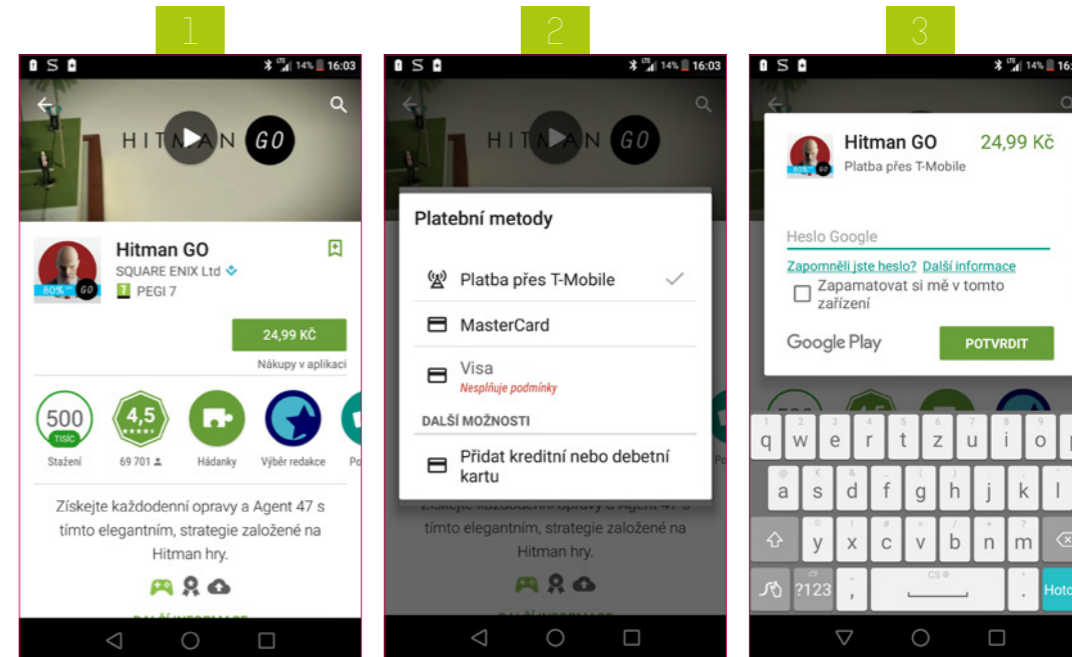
1

14% 16:03

HITMAN GO

Hitman GO
SQUARE ENIX Ltd
PEGI 7

80%

24,99 KČ

Nákupy v aplikaci

500 TISÍC
Stažení

4,5
69 701

Hádanky

Výběr redakce

Po

Získejte každodenní opravy a Agent 47 s tímto elegantním, strategie založené na Hitman hry.

2

14% 16:03

HITMAN GO

Platební metody

Platba přes T-Mobile

MasterCard

Visa
Nesplňuje podmínky

DALŠÍ MOŽNOSTI

Přidat kreditní nebo debetní kartu

Získejte každodenní opravy a Agent 47 s tímto elegantním, strategie založené na Hitman hry.

3

14% 16:

Hitman GO
24,99 Kč
Platba přes T-Mobile

Heslo Google

Zapomněli jste heslo? Další informace

Zapamatovat si mě v tomto zařízení

Google Play

POTVRDIT

q w e r t z u i o

a s d f g h j k l

y x c v b n m

?123 , CS . Hoto